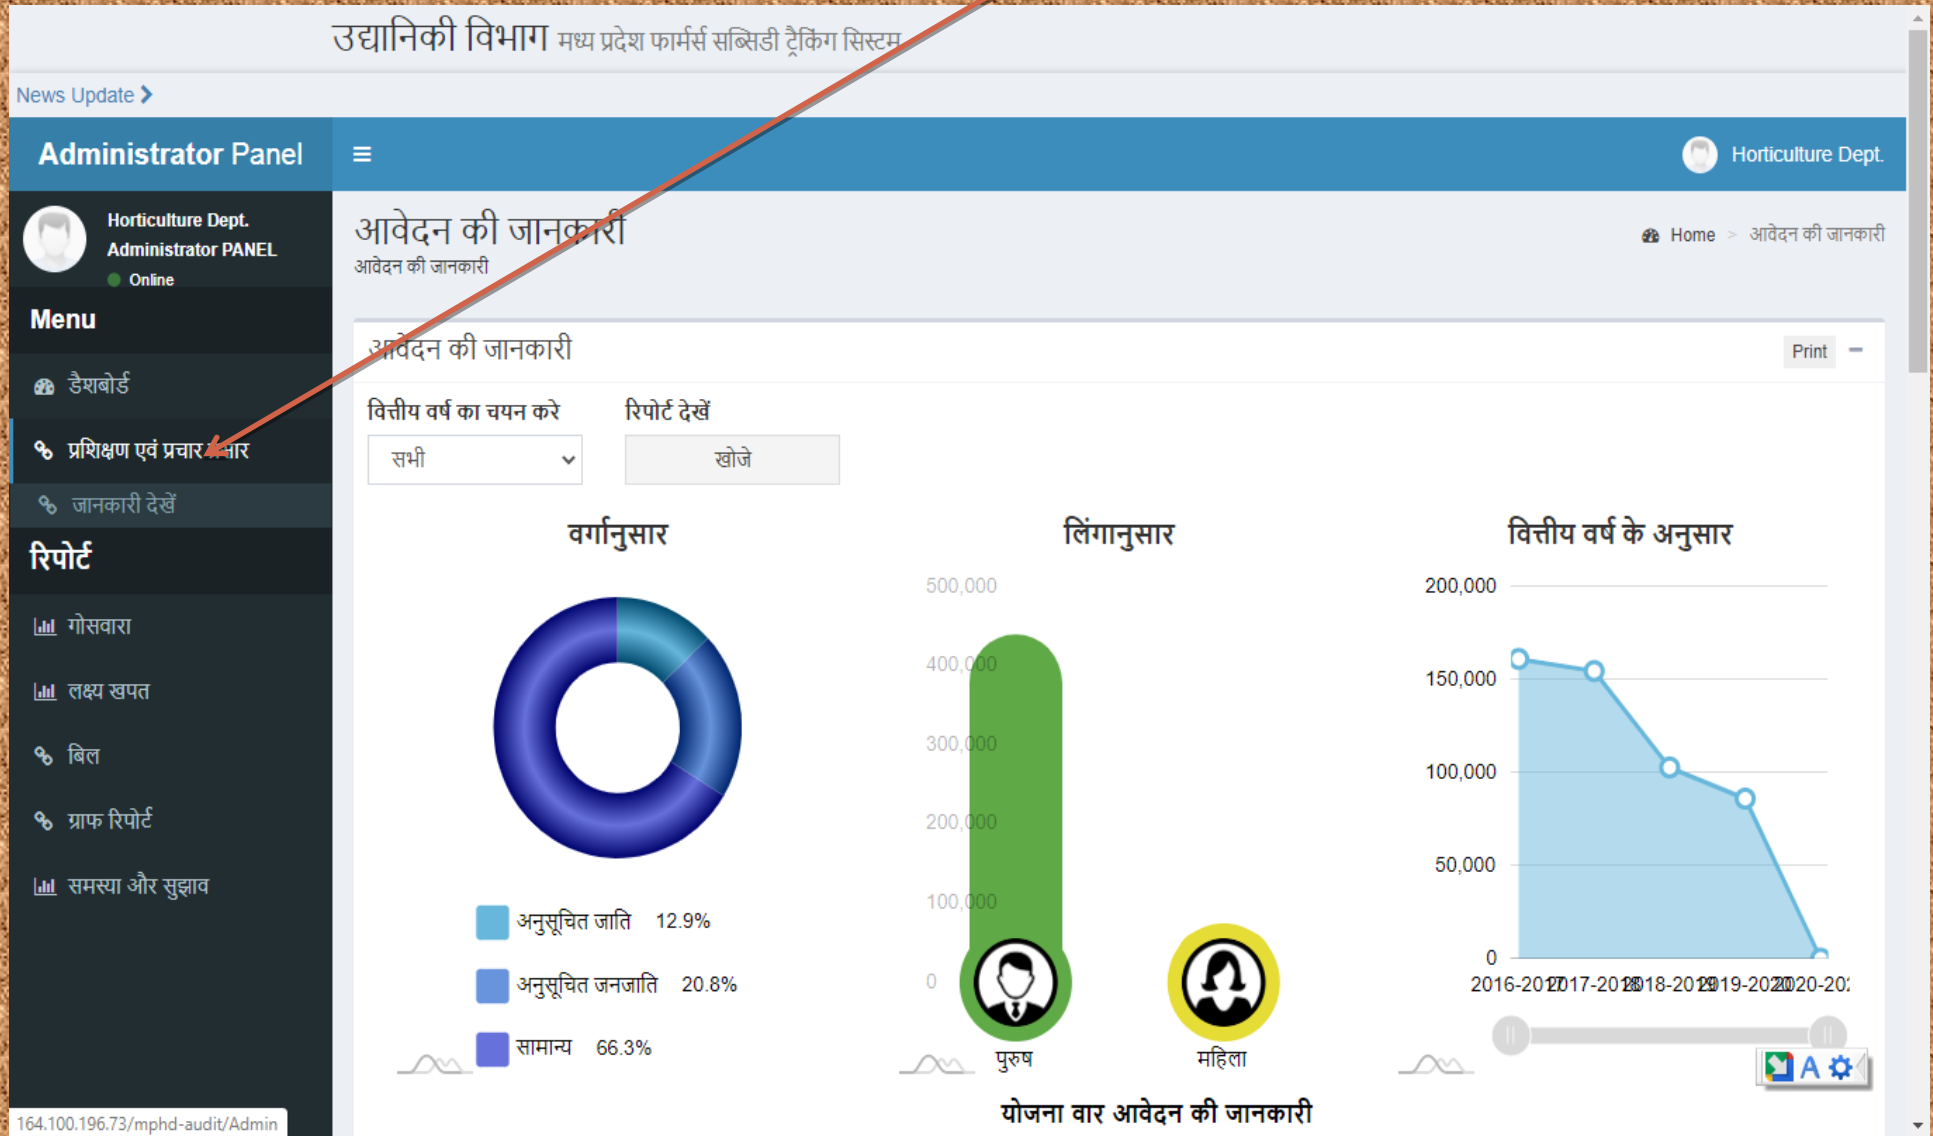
उद्यानिकी विभाग मध्य प्रदेश फार्मर्स सब्सिडी ट्रैकिंग सिस्टम

News Update ›

Administrator Panel

≡

Horticulture Dept.

Horticulture Dept.
Administrator PANEL
Online

Menu

डैशबोर्ड

प्रशिक्षण एवं प्रचार प्रसार

जानकारी देखें

रिपोर्ट

गोसवारा

लक्ष्य खपत

बिल

ग्राफ रिपोर्ट

समस्या और सुझाव

आवेदन की जानकारी
आवेदन की जानकारी

Home > आवेदन की जानकारी

आवेदन की जानकारी

Print −

वित्तीय वर्ष का चयन करे
सभी

रिपोर्ट देखें
खोजे

वर्गानुसार

अनुसूचित जाति 12.9%
अनुसूचित जनजाति 20.8%
सामान्य 66.3%

लिंगानुसार

500,000
400,000
300,000
200,000
100,000
0

पुरुष
महिला

वित्तीय वर्ष के अनुसार

200,000
150,000
100,000
50,000
0

2016-2017 2017-2018 2018-2019 2019-2020 2020-20:

योजना वार आवेदन की जानकारी

164.100.196.73/mphd-audit/Admin